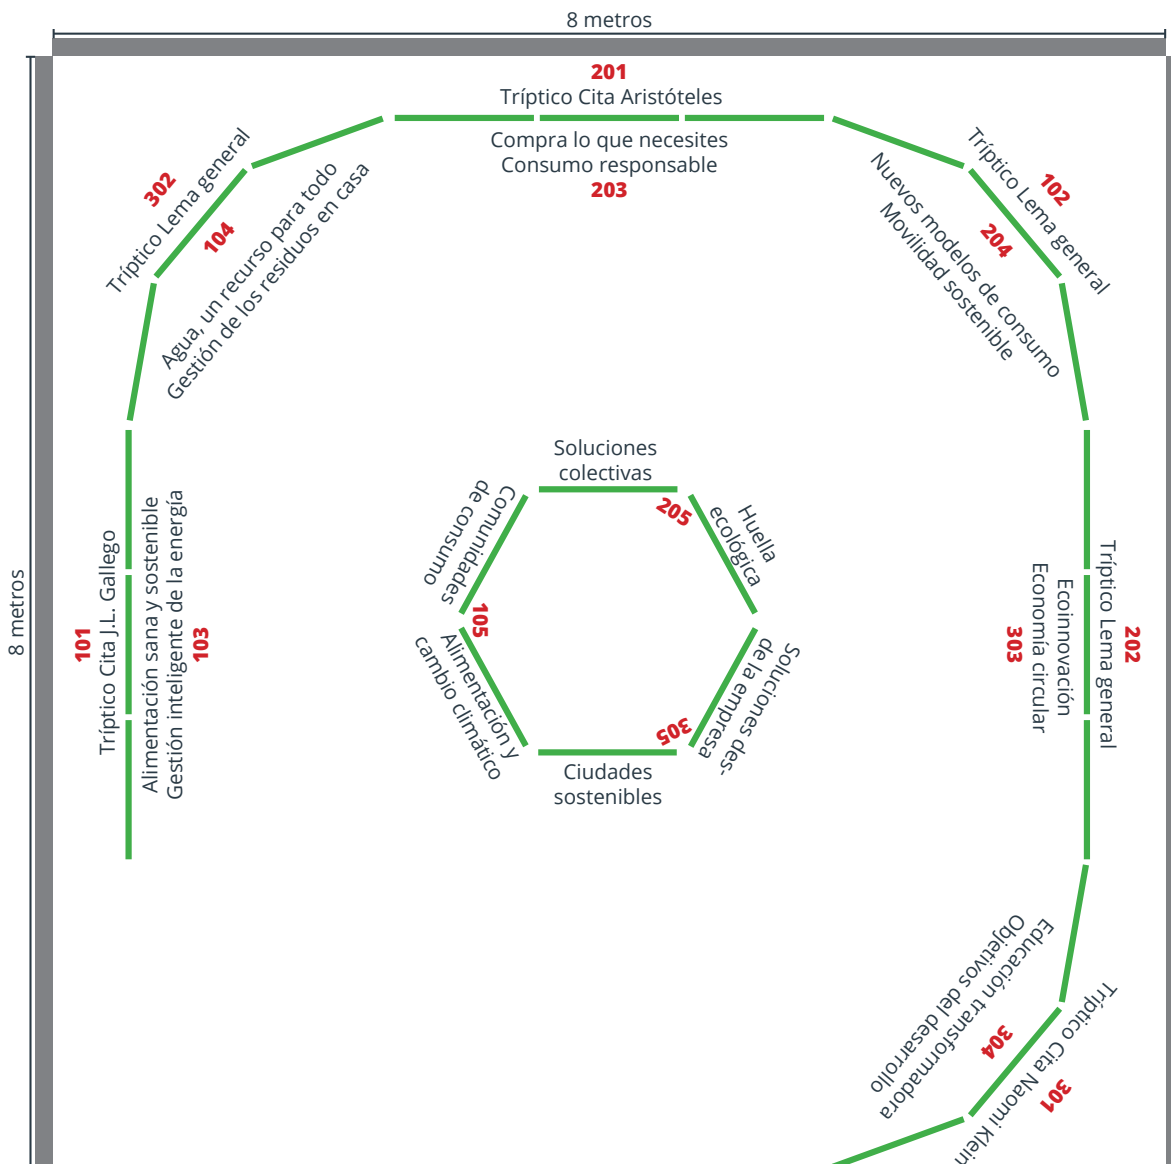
8 metros

201
Tríptico Cita Aristóteles

Compra lo que necesites
Consumo responsable
203

302
Tríptico Lema general
104
Agua, un recurso para todo
Gestión de los residuos en casa

102
Tríptico Lema general
204
Nuevos modelos de consumo
Movilidad sostenible

8 metros

101
Tríptico Cita J.L. Gallego
Alimentación sana y sostenible
Gestión inteligente de la energía
103

Soluciones
colectivas
205
Huella
ecológica
Comunidades
de consumo
105
Alimentación y
cambio climático
Soluciones des-
de la empresa
305
Ciudades
sostenibles

202
Tríptico Lema general
Ecoinnovación
Economía circular
303

Tríptico Cita Naomi Klein
301
Educación transformadora
Objetivos del desarrollo
304